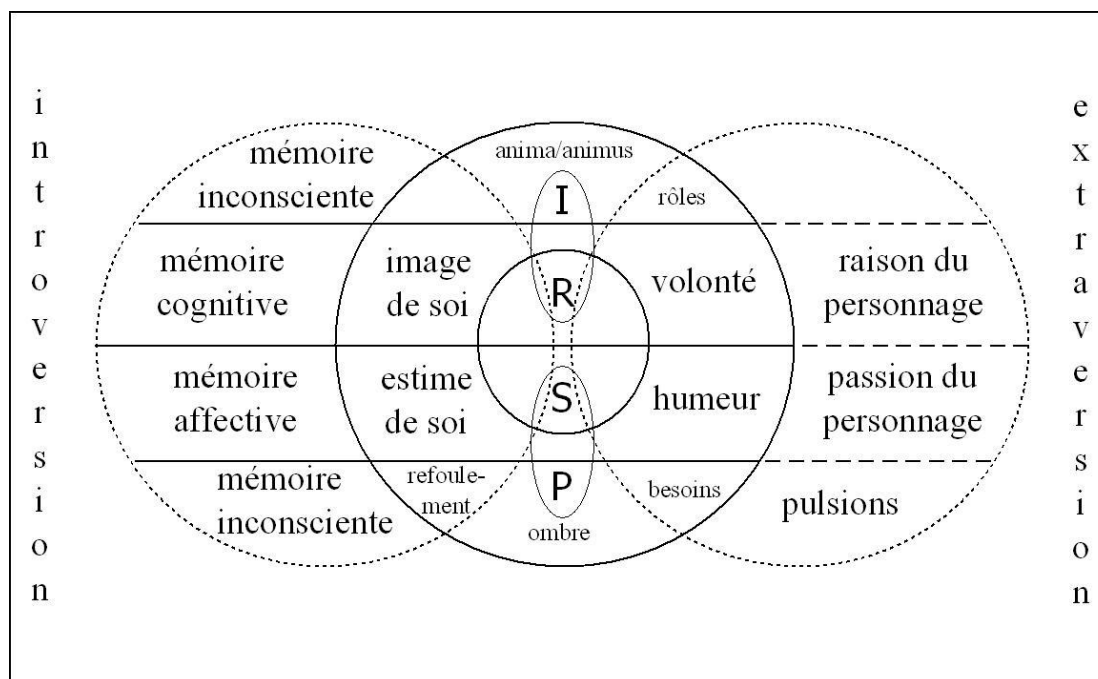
i n t r o v e r s i o n

mémoire inconsciente

anima/animus

I

rôles

mémoire cognitive

image de soi

R

volonté

raison du personnage

mémoire affective

estime de soi

S

humeur

passion du personnage

mémoire inconsciente

refoulement

P

besoins

pulsions

ombre

e x t r a v e r s i o n